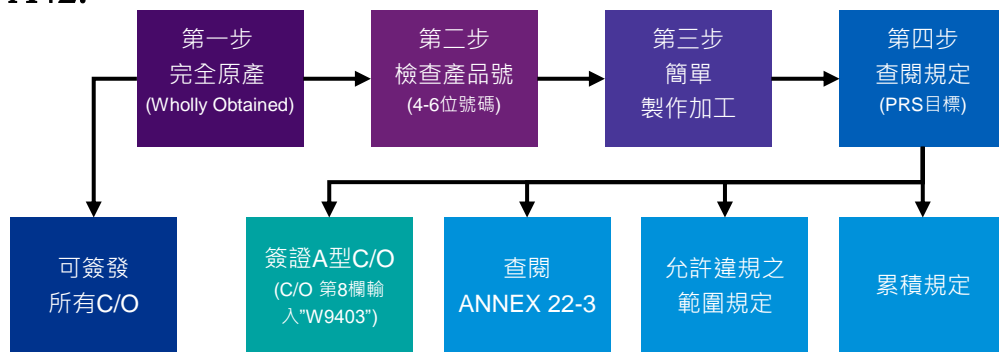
第一步
完全原產
(Wholly Obtained)

第二步
檢查產品號
(4-6位號碼)

第三步
簡單
製作加工

第四步
查閱規定
(PRS目標)

可簽發
所有C/O

簽證A型C/O
(C/O 第8欄輸入"W9403")

查閱
ANNEX 22-3

允許違規之
範圍規定

累積規定